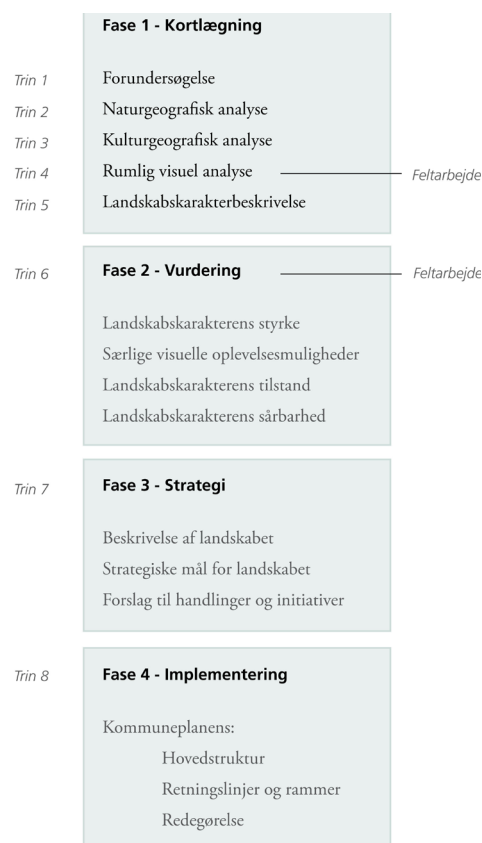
Fase 1 - Kortlægning

Trin 1
Forundersøgelse

Trin 2
Naturgeografisk analyse

Trin 3
Kulturgeografisk analyse

Trin 4
Rumlig visuel analyse
Feltarbejde

Trin 5
Landskabskarakterbeskrivelse

Trin 6
Fase 2 - Vurdering
Feltarbejde

Landskabskarakterens styrke
Særlige visuelle oplevelsesmuligheder
Landskabskarakterens tilstand
Landskabskarakterens sårbarhed

Trin 7
Fase 3 - Strategi

Beskrivelse af landskabet
Strategiske mål for landskabet
Forslag til handlinger og initiativer

Trin 8
Fase 4 - Implementering

Kommuneplanens:
Hovedstruktur
Retningslinjer og rammer
Redegørelse